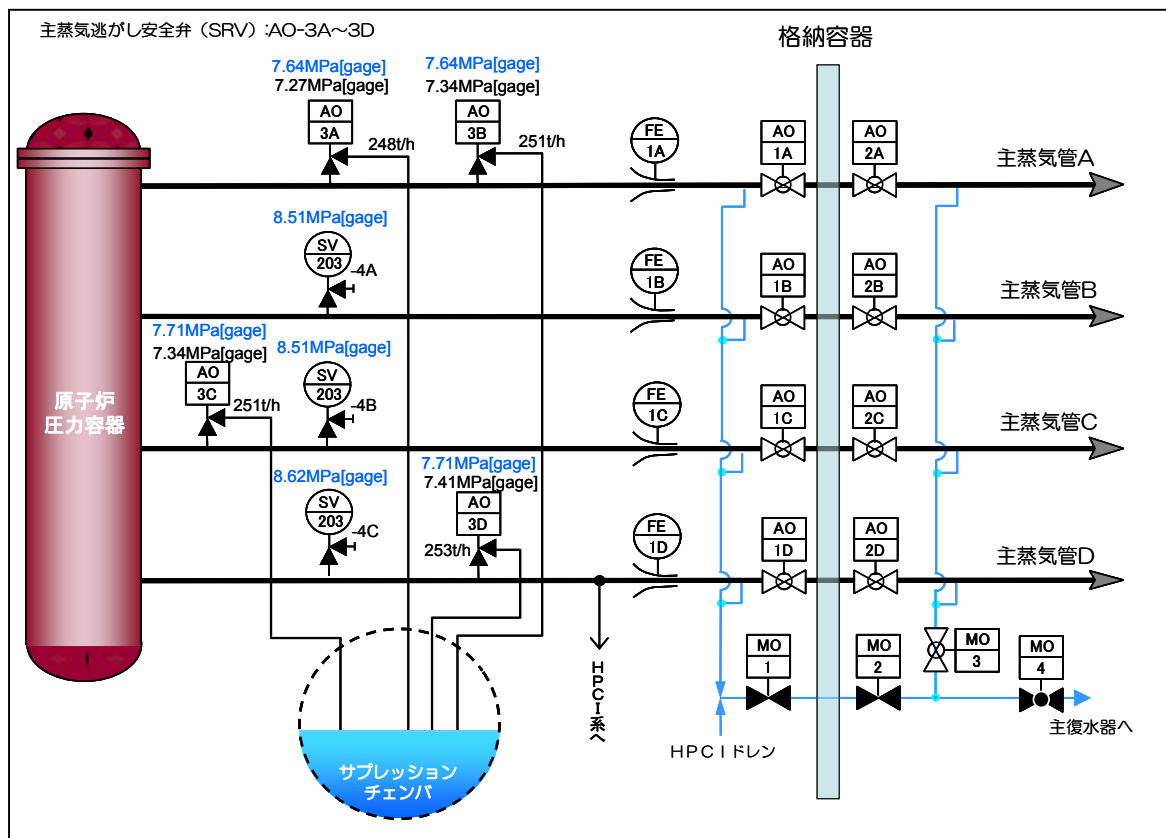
主蒸気逃がし安全弁（SRV）:AO-3A～3D

格納容器

7.64MPa[gage]
7.27MPa[gage]
AO
3A
248t/h

7.64MPa[gage]
7.34MPa[gage]
AO
3B
251t/h

FE
1A

AO
1A

AO
2A

主蒸気管A

8.51MPa[gage]
SV
203
-4A

FE
1B

AO
1B

AO
2B

主蒸気管B

7.71MPa[gage]
7.34MPa[gage]
AO
3C
251t/h

8.51MPa[gage]
SV
203
-4B

原子炉
圧力容器

FE
1C

AO
1C

AO
2C

主蒸気管C

8.62MPa[gage]
SV
203
-4C

7.71MPa[gage]
7.41MPa[gage]
AO
3D
253t/h

FE
1D

AO
1D

AO
2D

主蒸気管D

HPCI系へ

MO
1

MO
2

MO
3

MO
4

主復水器へ

HPCIドレン

サプレッション
チェンバ